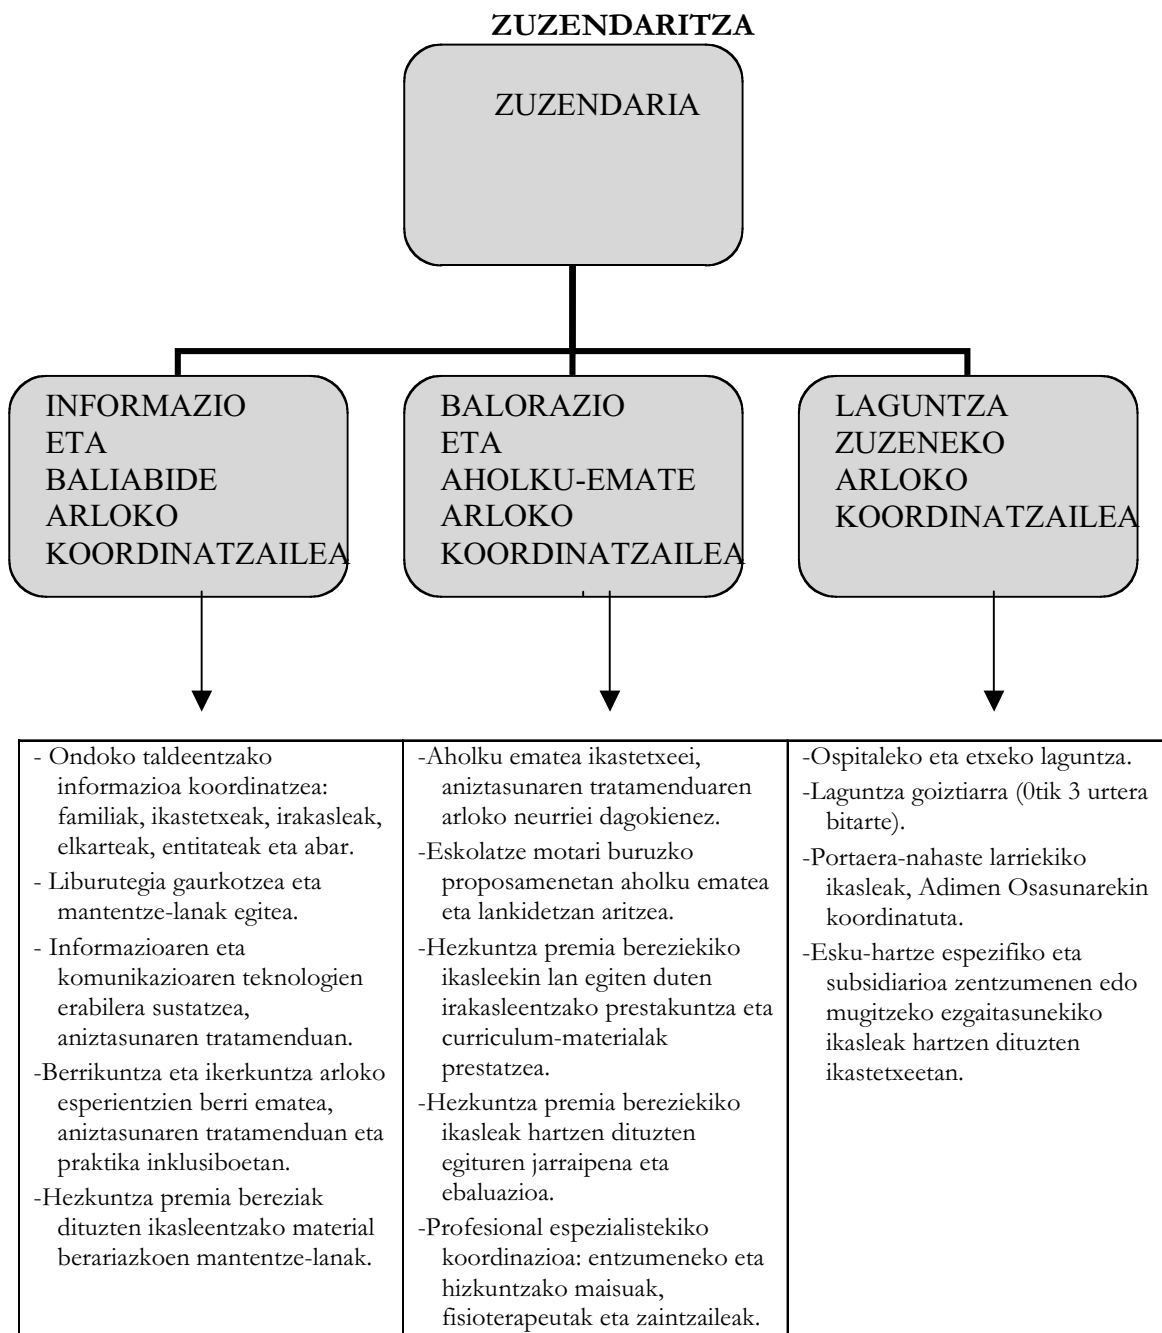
ZUZENDARITZA

ZUZENDARIA

INFORMAZIO ETA BALIABIDE ARLOKO KOORDINATZAILEA

BALORAZIO ETA AHOLKU-EMATE ARLOKO KOORDINATZAILEA

LAGUNTZA ZUZENEKO ARLOKO KOORDINATZAILEA

| - Ondoko taldeentzako informazioa koordinatzea: familiak, ikastetxeak, irakasleak, elkarteak, entitateak eta abar.<br>- Liburutegia gaurkotzea eta mantentze-lanak egitea.<br>- Informazioaren eta komunikazioaren teknologien erabilera sustatzea, aniztasunaren tratamenduan.<br>-Berrikuntza eta ikerkuntza arloko esperientzien berri ematea, aniztasunaren tratamenduan eta praktika inklusiboetan.<br>-Hezkuntza premia bereziak dituzten ikasleentzako material berariazkoen mantentze-lanak. | -Aholku ematea ikastetxeei, aniztasunaren tratamenduaren arloko neurriei dagokienez.<br>-Eskolatze motari buruzko proposamenetan aholku ematea eta lankidetzan aritzea.<br>-Hezkuntza premia bereziekiko ikasleekin lan egiten duten irakasleentzako prestakuntza eta curriculum-materialak prestatzea.<br>-Hezkuntza premia bereziekiko ikasleak hartzen dituzten egituren jarraipena eta ebaluazioa.<br>-Profesional espezialistekiko koordinazioa: entzumeneko eta hizkuntzako maisuak, fisioterapeutak eta zaintzaileak. | -Ospitaleko eta etxeko laguntza.<br>-Laguntza goiztiarra (0tik 3 urtera bitarte).<br>-Portaera-nahaste larriekiko ikasleak, Adimen Osasunarekin koordinatuta.<br>-Esku-hartze espezifiko eta subsidiarioa zentzumenen edo mugitzeko ezgaitasunekiko ikasleak hartzen dituzten ikastetxeetan. |